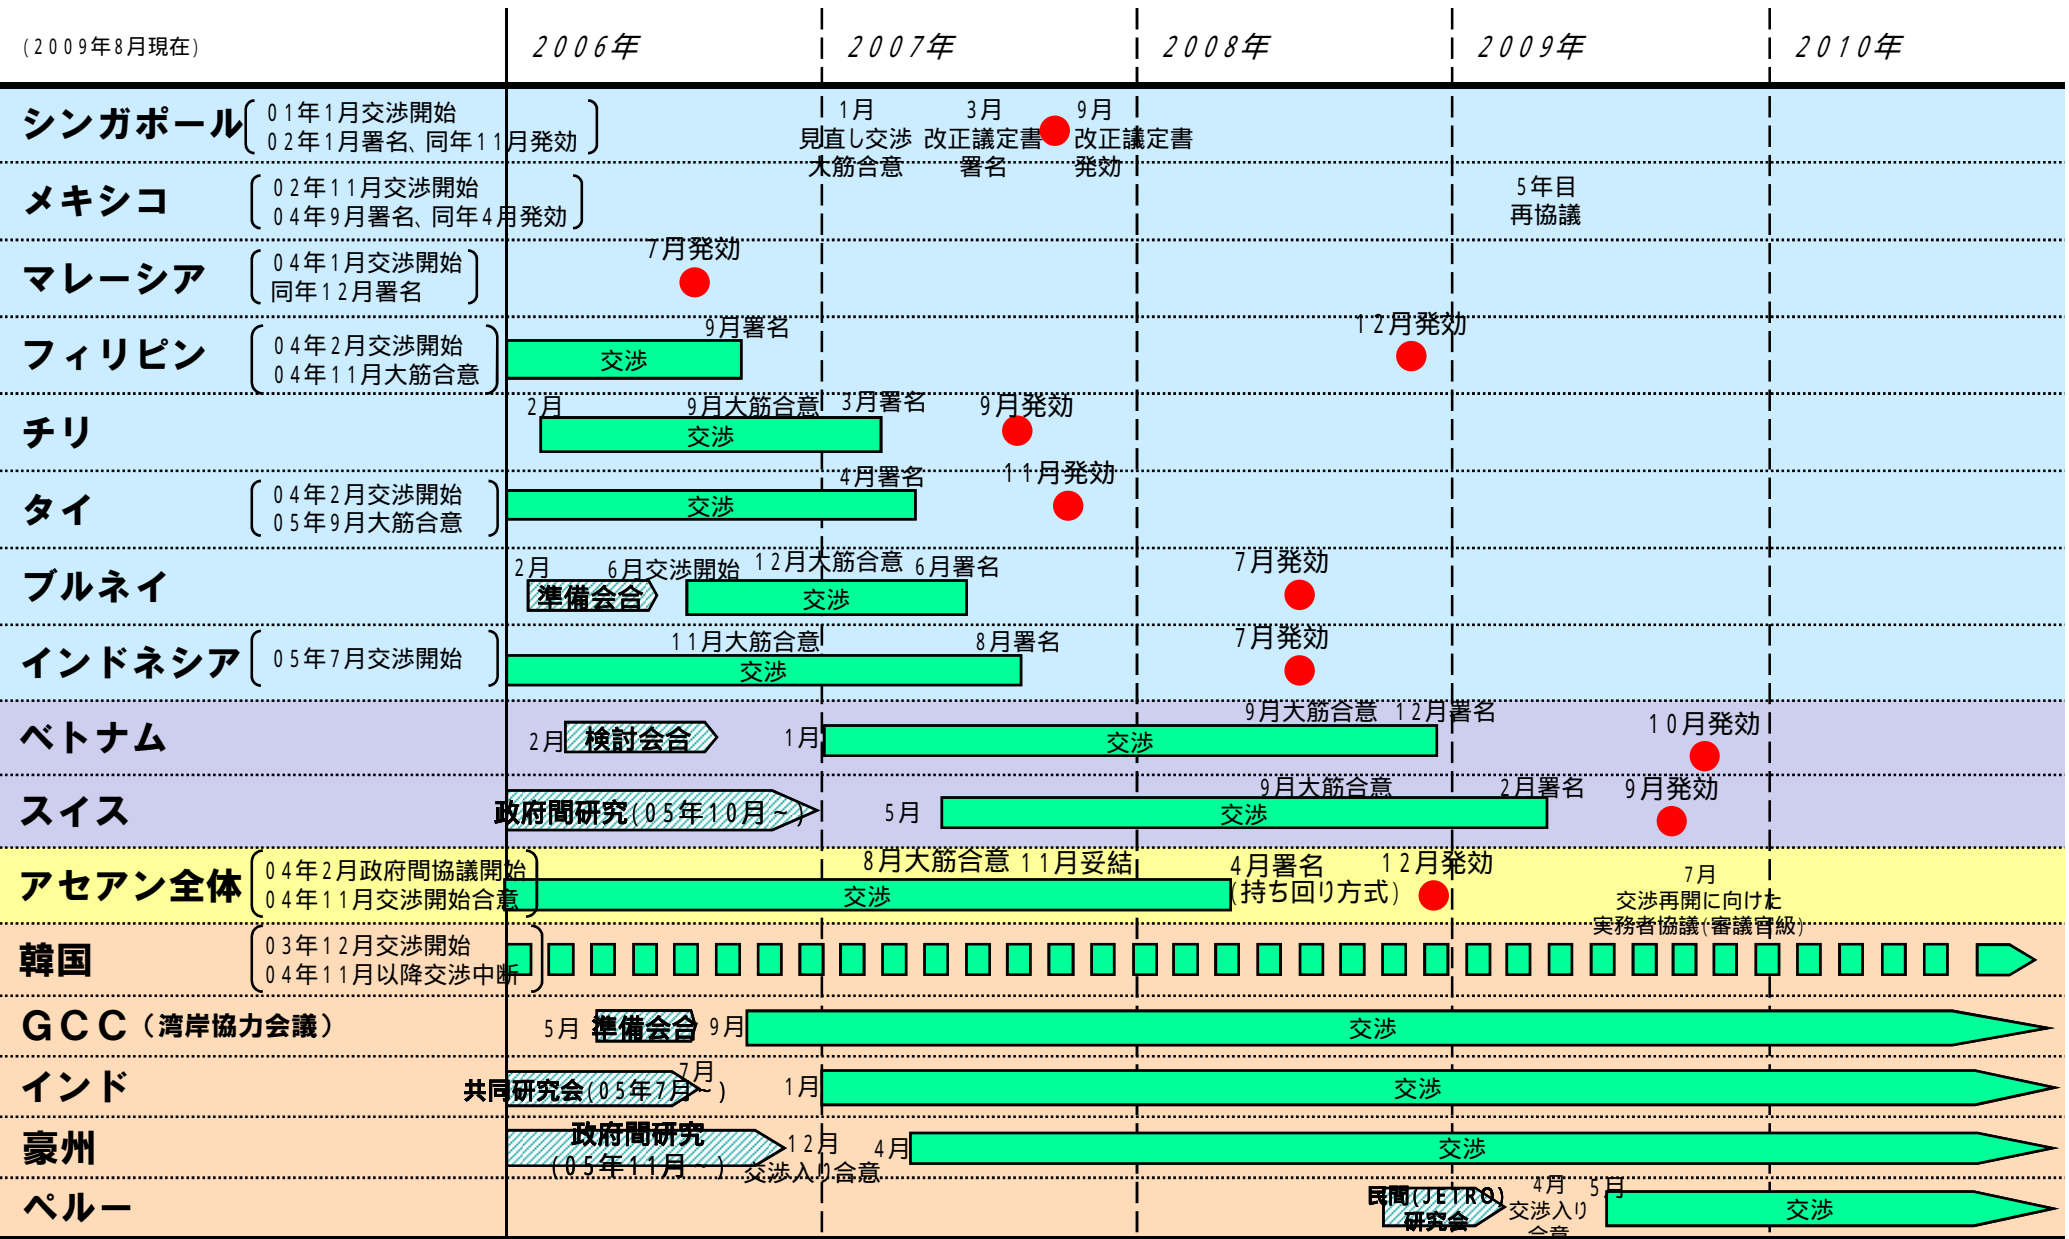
（２００９年８月現在）

| | 2006年 | 2007年 | 2008年 | 2009年 | 2010年 |
|---|---|---|---|---|---|
| シンガポール（０１年１月交渉開始 ０２年１月署名、同年１１月発効） | | １月 見直し交渉 大筋合意 ３月 改正議定書 署名 ９月 改正議定書 発効 | | | |
| メキシコ（０２年１１月交渉開始 ０４年９月署名、同年４月発効） | | | | ５年目 再協議 | |
| マレーシア（０４年１月交渉開始 同年１２月署名） | ７月発効 | | | | |
| フィリピン（０４年２月交渉開始 ０４年１１月大筋合意） | 交渉 ９月署名 | | １２月発効 | | |
| チリ | ２月 交渉 ９月大筋合意 | ３月署名 ９月発効 | | | |
| タイ（０４年２月交渉開始 ０５年９月大筋合意） | 交渉 | ４月署名 １１月発効 | | | |
| ブルネイ | ２月 準備会合 ６月交渉開始 交渉 | １２月大筋合意 ６月署名 | ７月発効 | | |
| インドネシア（０５年７月交渉開始） | 交渉 １１月大筋合意 | ８月署名 | ７月発効 | | |
| ベトナム | ２月 検討会合 | １月 交渉 | ９月大筋合意 １２月署名 | １０月発効 | |
| スイス | 政府間研究（０５年１０月～） | ５月 交渉 | ９月大筋合意 | ２月署名 ９月発効 | |
| アセアン全体（０４年２月政府間協議開始 ０４年１１月交渉開始合意） | 交渉 | ８月大筋合意 １１月妥結 | ４月署名 （持ち回り方式） １２月発効 | ７月 交渉再開に向けた 実務者協議（審議官級） | |
| 韓国（０３年１２月交渉開始 ０４年１１月以降交渉中断） | | | | | |
| ＧＣＣ（湾岸協力会議） | ５月 準備会合 ９月 交渉 | | | | |
| インド | 共同研究会（０５年７月～） ７月 | １月 交渉 | | | |
| 豪州 | 政府間研究（０５年１１月～） | １２月 交渉入り合意 ４月 交渉 | | | |
| ペルー | | | 民間（ＪＥＴＲＯ）研究会 | ４月 交渉入り合意 ５月 交渉 | |